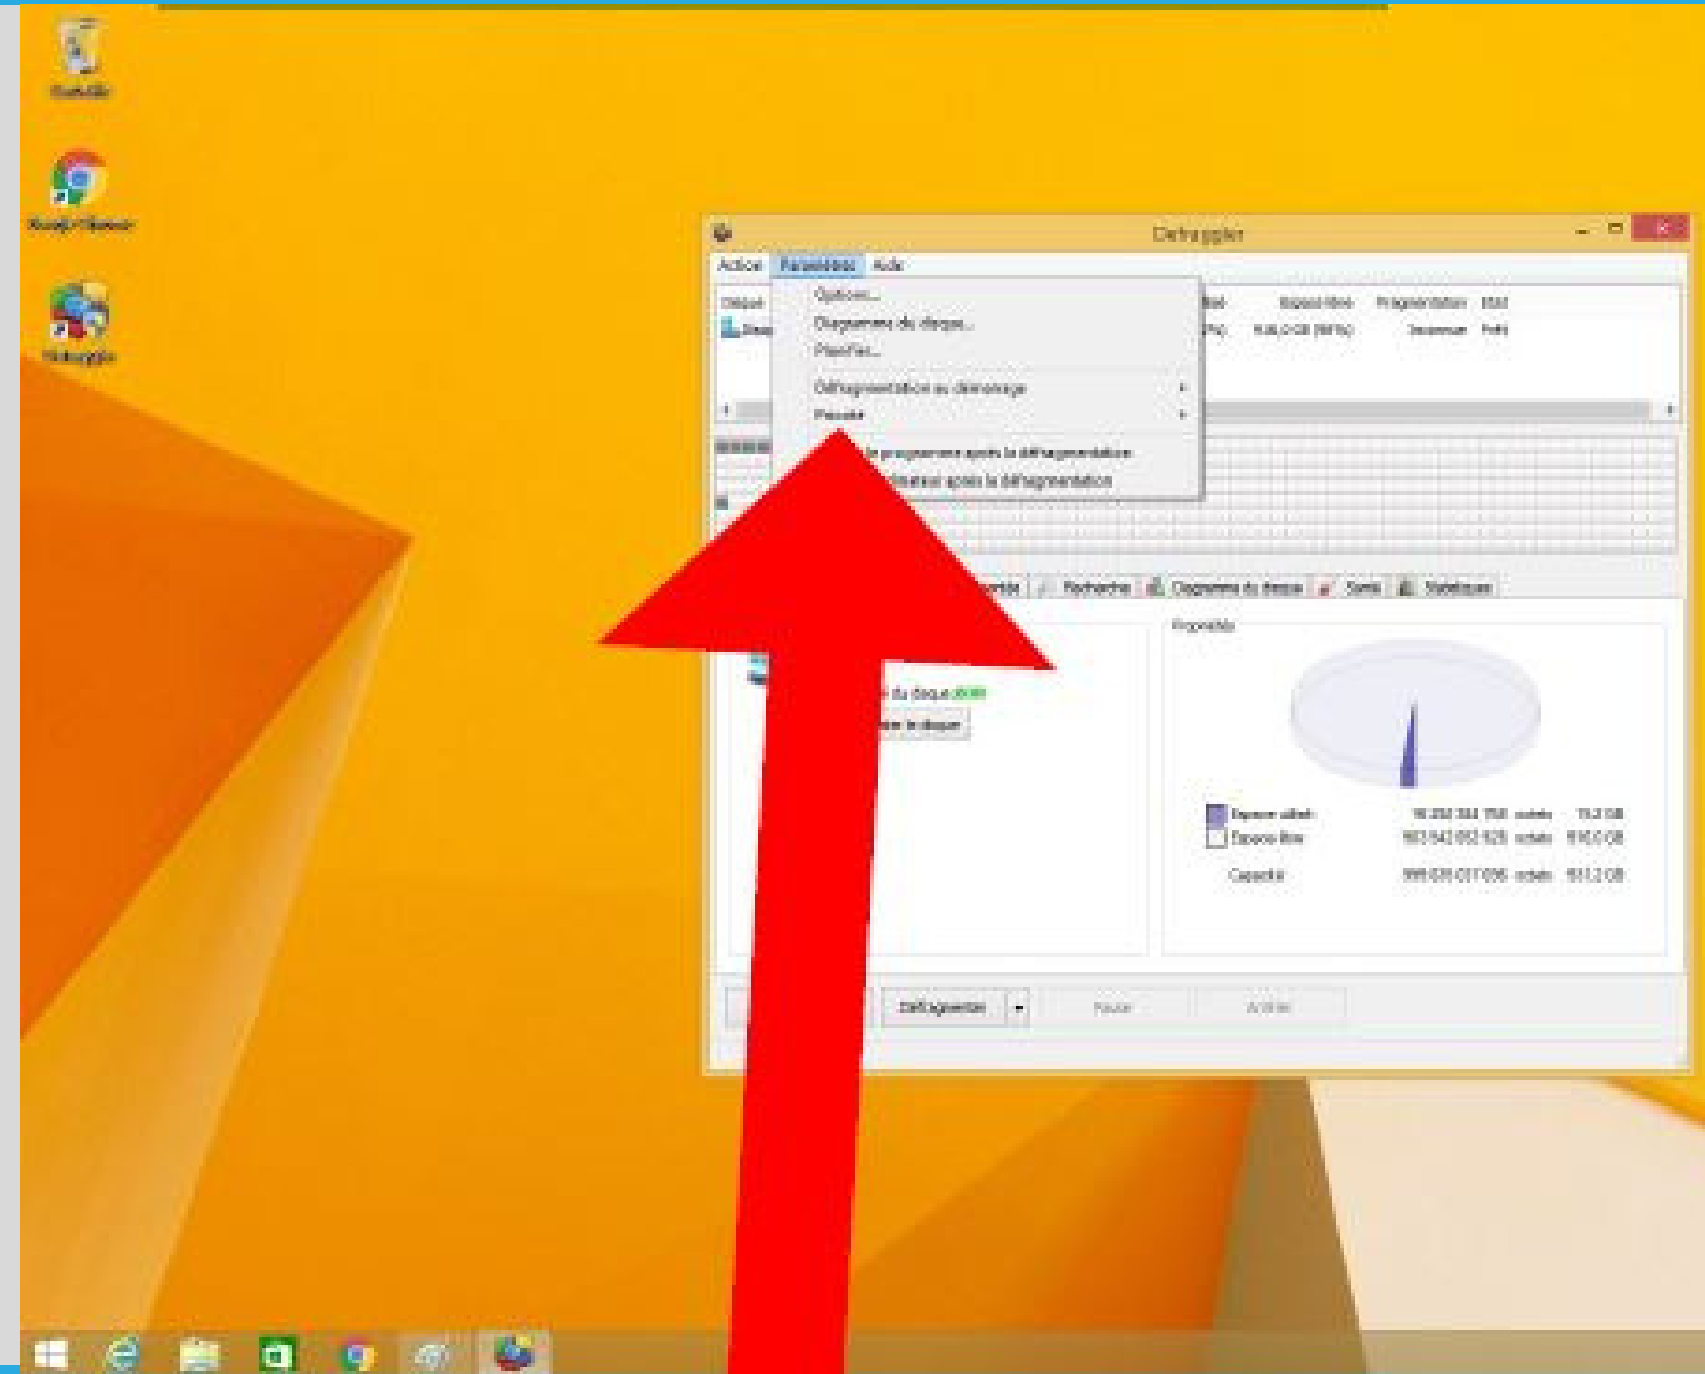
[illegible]

Google Chrome

Defraggler

Defraggler

Action Paramètres Aide

Options...
Diagramme du disque...
Planifier...
Défragmentation au démarrage
Préconisé
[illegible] le programme après la défragmentation
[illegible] l'ordinateur après la défragmentation

Disque
Espace libre Fragmentation État
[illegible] Pas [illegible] Bon

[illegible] Recherche Diagramme du disque Santé Statistiques

Propriétés

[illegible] du disque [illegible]
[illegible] le disque

Espace utilisé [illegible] octets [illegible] GB
Espace libre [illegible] octets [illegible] GB
Capacité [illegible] octets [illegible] GB

Défragmenter Pause Arrêter